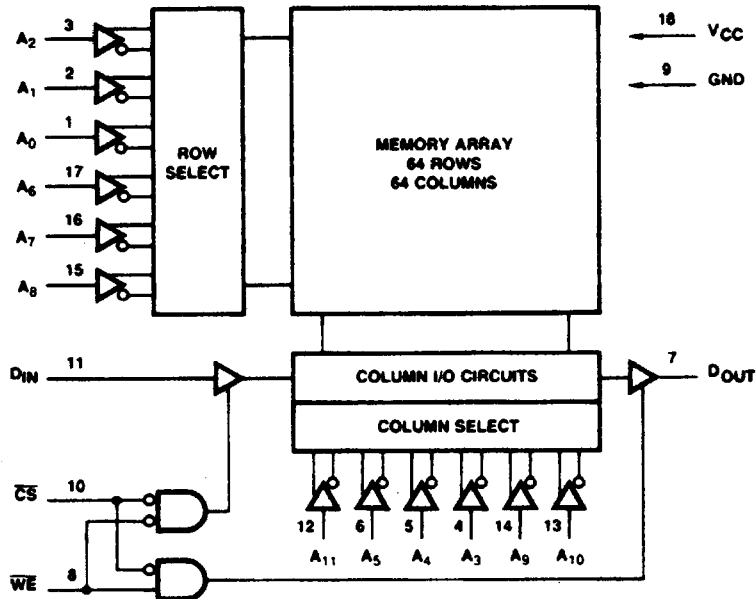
3 $A_2$
2 $A_1$
1 $A_0$
17 $A_6$
16 $A_7$
15 $A_8$

ROW SELECT

MEMORY ARRAY
64 ROWS
64 COLUMNS

18 $V_{CC}$
9 GND

$D_{IN}$ 11

COLUMN I/O CIRCUITS

COLUMN SELECT

7 $D_{OUT}$

$\overline{CS}$ 10

$\overline{WE}$ 8

12 $A_{11}$
6 $A_5$
5 $A_4$
4 $A_3$
14 $A_9$
13 $A_{10}$